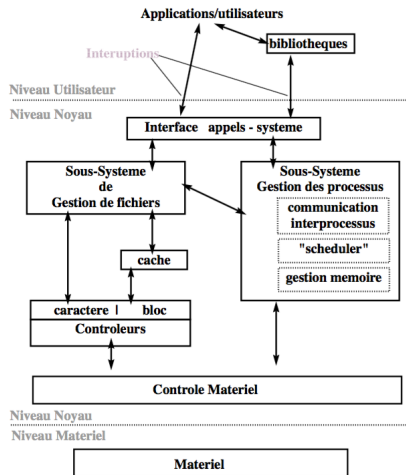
Applications/utilisateurs

bibliotheques

Interuptions

Niveau Utilisateur

Niveau Noyau

Interface appels - systeme

Sous-Systeme de Gestion de fichiers

Sous-Systeme Gestion des processus

communication interprocessus

"scheduler"

gestion memoire

cache

caractere | bloc

Controleurs

Controle Materiel

Niveau Noyau

Niveau Materiel

Materiel